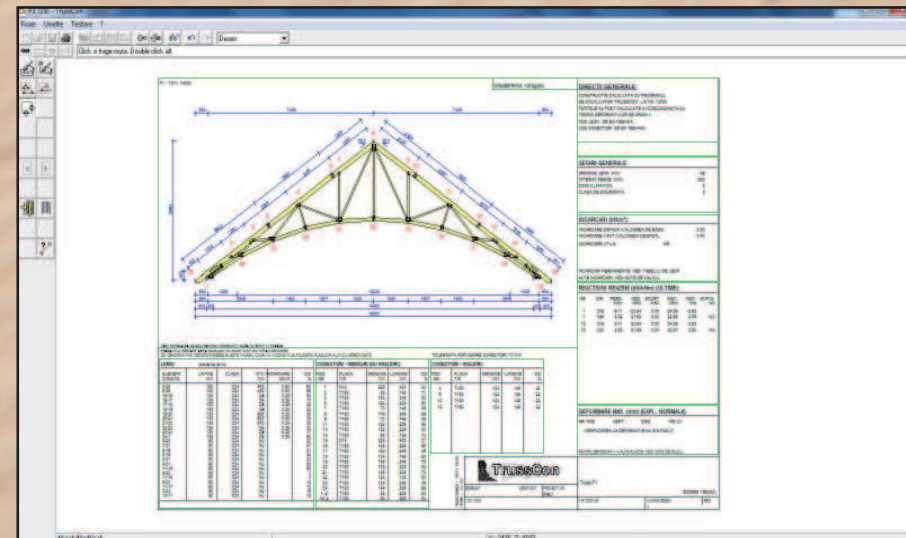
Fisier Unelte Testare ?

Desen

Click si trage rezultat. Double click: edit.

DIRECTII GENERALE

SETARI GENERALE

INCARCARI (kN/m²)

REACTIUNI REAZEM (kN/ml) (ULTIME)

DEFORMARI MAX. (mm) (EXP. NORMALE)

LEMN

CONECTORI - NERVURI (EXCL BALCON)

CONECTORI - BALCON

TrussCon

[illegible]